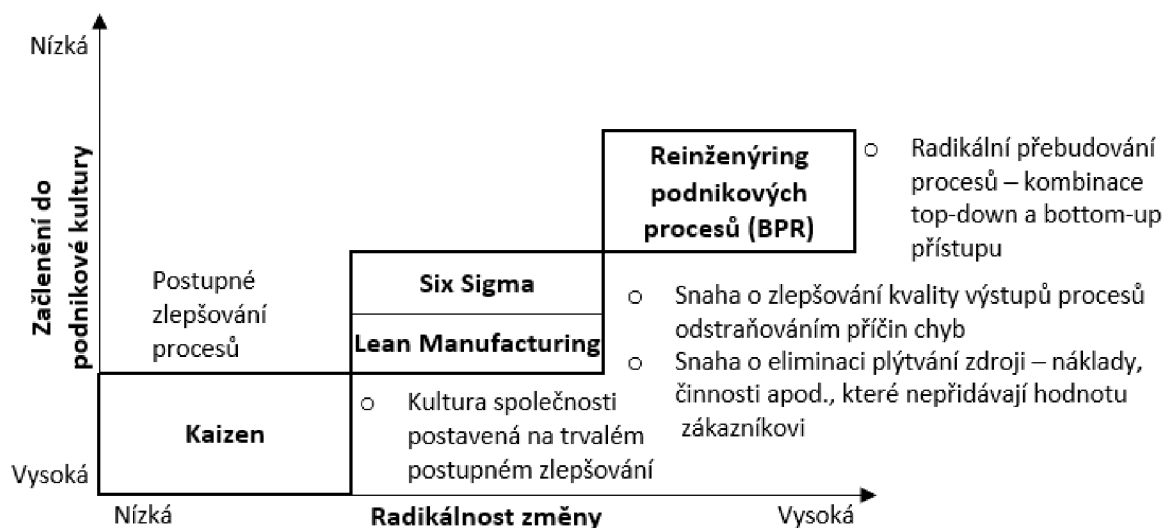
Nízká

Začlenění do podnikové kultury

Vysoká

Reinženýring podnikových procesů (BPR)

○ Radikální přebudování procesů – kombinace top-down a bottom-up přístupu

Postupné zlepšování procesů

Six Sigma

Lean Manufacturing

○ Snaha o zlepšování kvality výstupů procesů odstraňováním příčin chyb

○ Snaha o eliminaci plýtvání zdroji – náklady, činnosti apod., které nepřidávají hodnotu zákazníkovi

Kaizen

○ Kultura společnosti postavená na trvalém postupném zlepšování

Nízká

Radikálnost změny

Vysoká